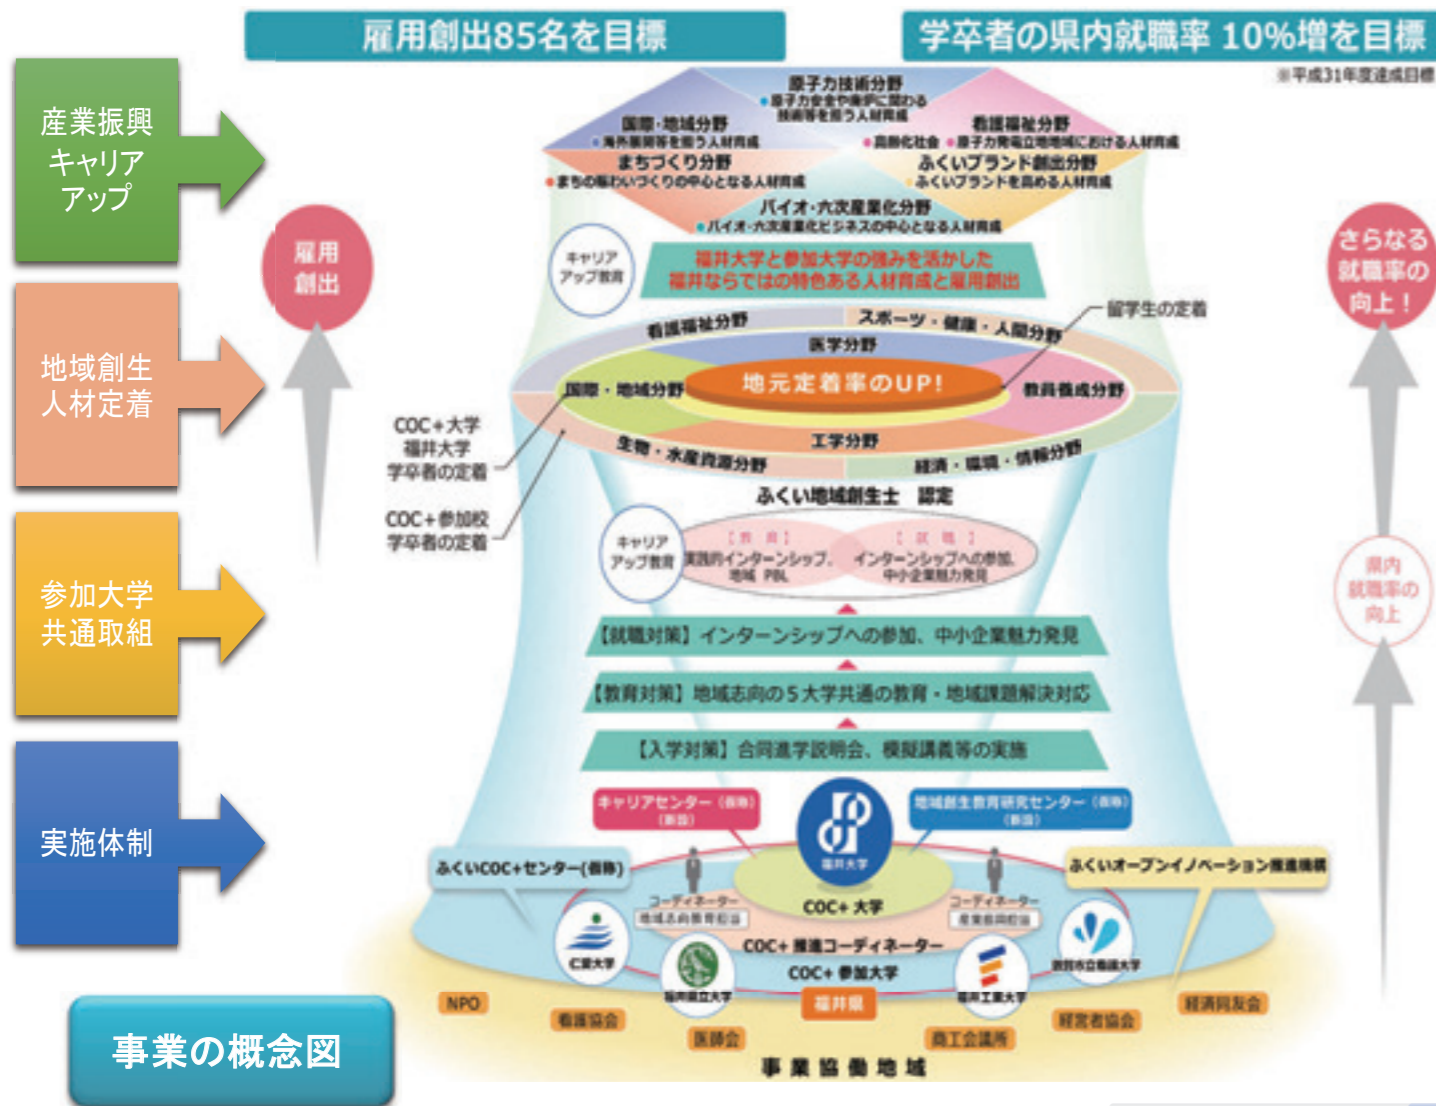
雇用創出85名を目標

学卒者の県内就職率 10%増を目標

※平成31年度達成目標

産業振興
キャリア
アップ

地域創生
人材定着

参加大学
共通取組

実施体制

雇用
創出

さらなる
就職率の
向上！

県内
就職率の
向上

原子力技術分野
●原子力安全や廃炉に関わる技術等を担う人材育成

国際・地域分野
●海外展開等を担う人材育成

看護福祉分野
●高齢化社会 ●原子力発電立地地域における人材育成

まちづくり分野
●まちの賑わいづくりの中心となる人材育成

ふくいブランド創出分野
●ふくいブランドを高める人材育成

バイオ・六次産業化分野
●バイオ・六次産業化ビジネスの中心となる人材育成

キャリア
アップ教育

福井大学と参加大学の強みを活かした
福井ならではの特色ある人材育成と雇用創出

留学生の定着

看護福祉分野

スポーツ・健康・人間分野

医学分野

国際・地域分野

地元定着率のUP!

教員養成分野

工学分野

生物・水産資源分野

経済・環境・情報分野

COC+大学
福井大学
学卒者の定着

COC+参加校
学卒者の定着

ふくい地域創生士 認定

キャリア
アップ教育

【教育】
実践的インターンシップ、
地域 PBL

【就職】
インターンシップへの参加、
中小企業魅力発見

【就職対策】インターンシップへの参加、中小企業魅力発見

【教育対策】地域志向の５大学共通の教育・地域課題解決対応

【入学対策】合同進学説明会、模擬講義等の実施

キャリアセンター（仮称）
（新設）

地域創生教育研究センター（仮称）
（新設）

福井大学

ふくいCOC+センター(仮称)

ふくいオープンイノベーション推進機構

コーディネーター
地域志向教育担当

COC+ 大学

コーディネーター
産業振興担当

COC+ 推進コーディネーター

COC+ 参加大学

C短大学

福井県立大学

福井工業大学

敦賀市立看護大学

NPO

看護協会

医師会

福井県

商工会議所

経営者協会

経済同友会

事 業 協 働 地 域

事業の概念図